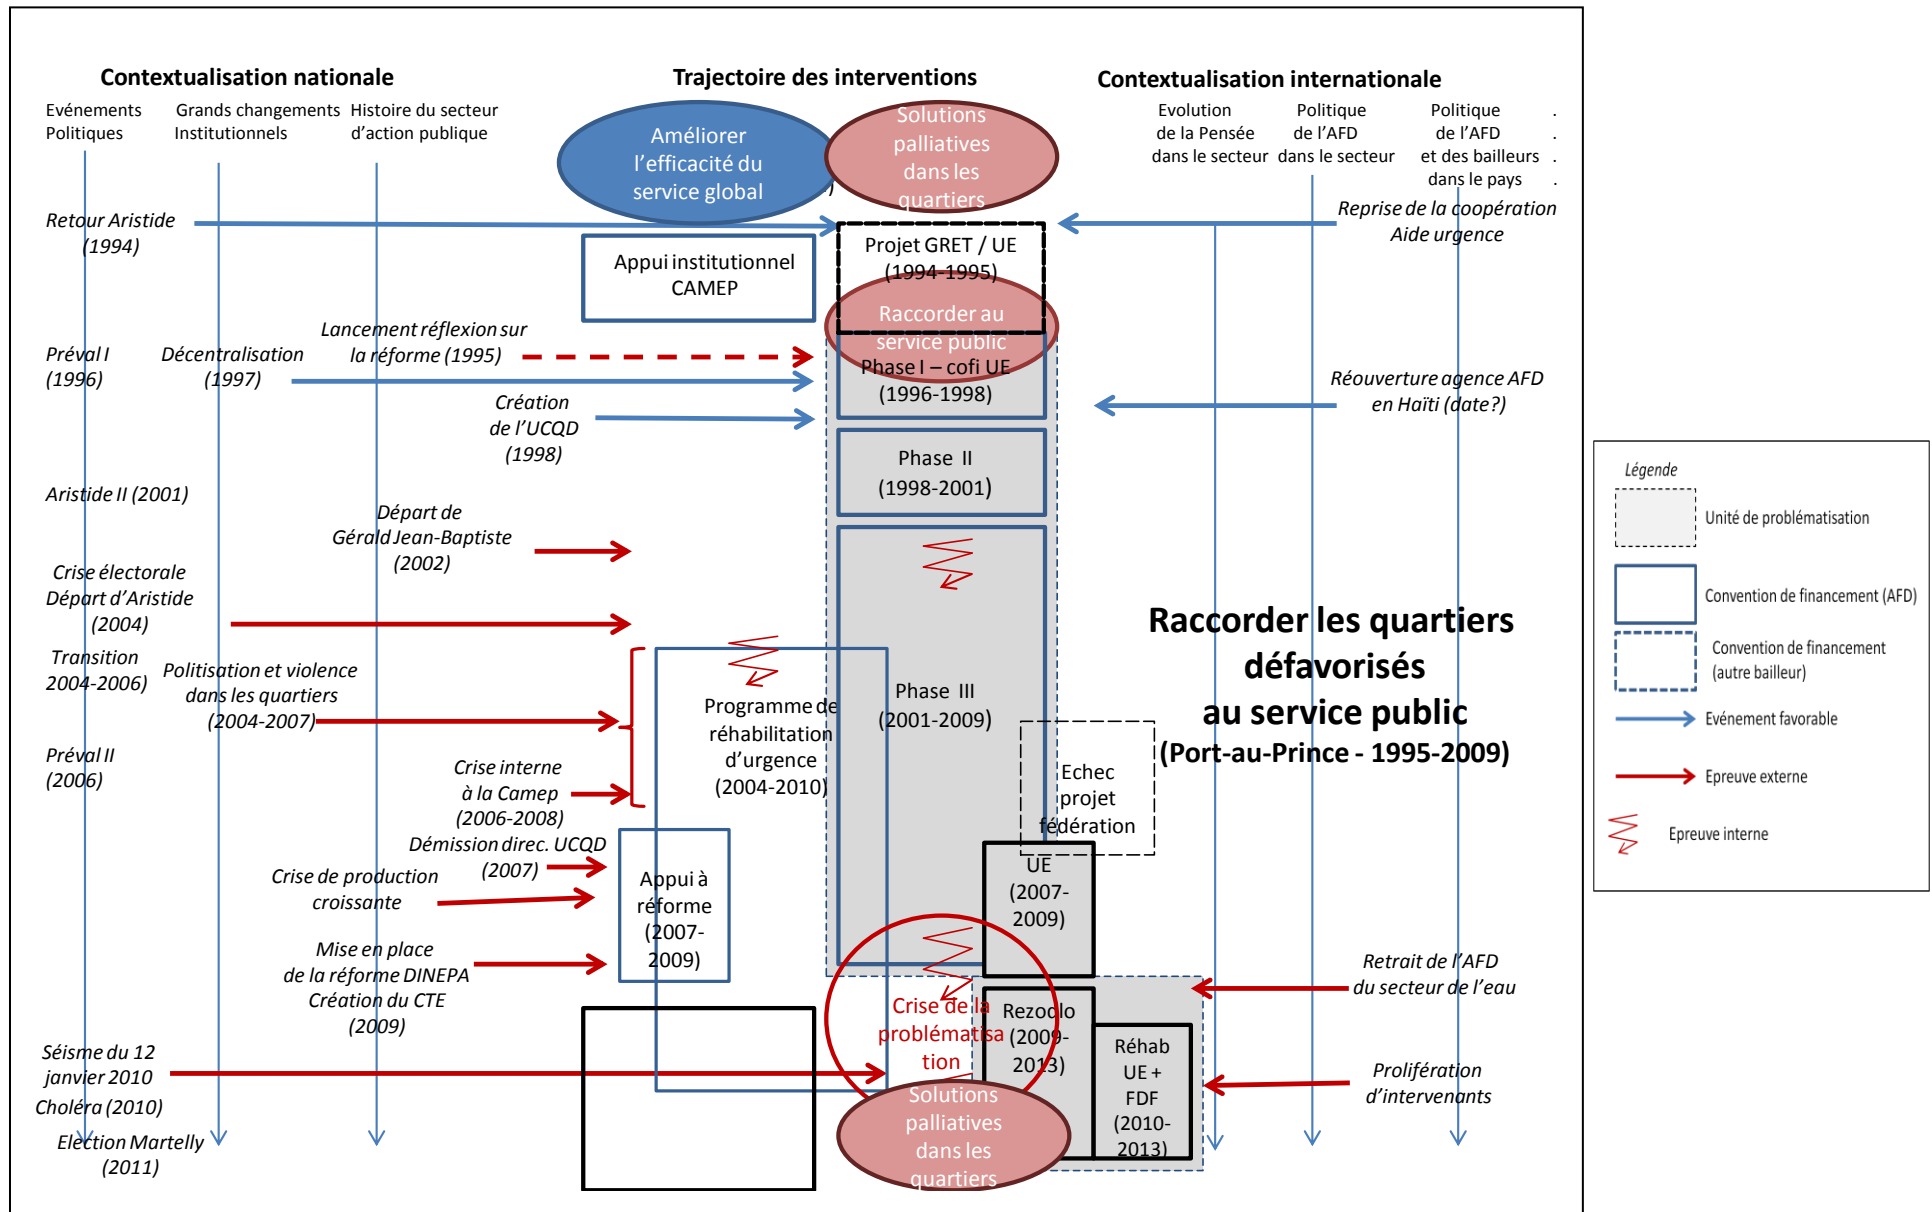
Contextualisation nationale

Evénements Politiques

Grands changements Institutionnels

Histoire du secteur d'action publique

Trajectoire des interventions

Contextualisation internationale

Evolution de la Pensée dans le secteur

Politique de l'AFD dans le secteur

Politique de l'AFD et des bailleurs dans le pays

Améliorer l'efficacité du service global

Solutions palliatives dans les quartiers

Retour Aristide (1994)

Reprise de la coopération Aide urgence

Projet GRET / UE (1994-1995)

Appui institutionnel CAMEP

Raccorder au service public

Lancement réflexion sur la réforme (1995)

Préval I (1996)

Décentralisation (1997)

Phase I – cofi UE (1996-1998)

Création de l'UCQD (1998)

Réouverture agence AFD en Haïti (date?)

Phase II (1998-2001)

Aristide II (2001)

Départ de Gérald Jean-Baptiste (2002)

Crise électorale Départ d'Aristide (2004)

Raccorder les quartiers défavorisés au service public (Port-au-Prince - 1995-2009)

Transition 2004-2006

Politisation et violence dans les quartiers (2004-2007)

Programme de réhabilitation d'urgence (2004-2010)

Phase III (2001-2009)

Préval II (2006)

Crise interne à la Camep (2006-2008)

Echec projet fédération

Démission direc. UCQD (2007)

UE (2007-2009)

Crise de production croissante

Appui à réforme (2007-2009)

Mise en place de la réforme DINEPA Création du CTE (2009)

Crise de la problématisation

Rezodlo (2009-2013)

Retrait de l'AFD du secteur de l'eau

Séisme du 12 janvier 2010

Réhab UE + FDF (2010-2013)

Prolifération d'intervenants

Choléra (2010)

Election Martelly (2011)

Solutions palliatives dans les quartiers

Légende

Unité de problématisation

Convention de financement (AFD)

Convention de financement (autre bailleur)

Evénement favorable

Epreuve externe

Epreuve interne